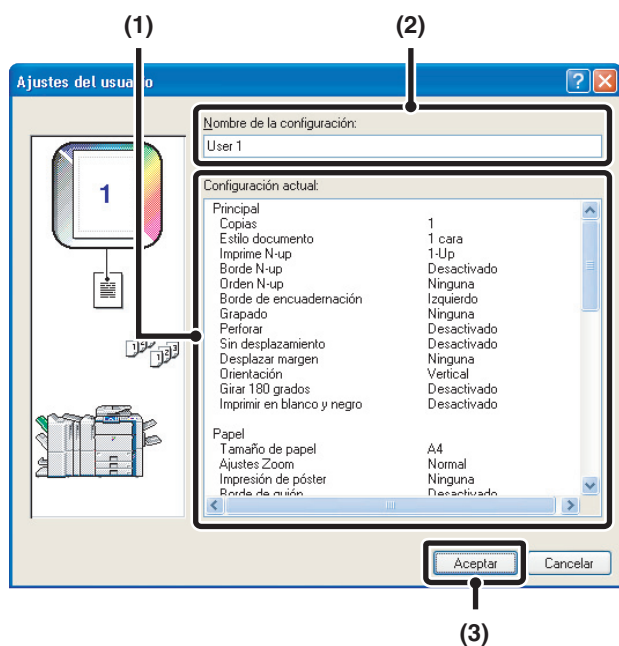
(1)

(2)

Ajustes del usuario

Nombre de la configuración:

User 1

Configuración actual:

Principal

| | |
|---|---|
| Copias | 1 |
| Estilo documento | 1 cara |
| Imprime N-up | 1-Up |
| Borde N-up | Desactivado |
| Orden N-up | Ninguna |
| Borde de encuadernación | Izquierdo |
| Grapado | Ninguna |
| Perforar | Desactivado |
| Sin desplazamiento | Desactivado |
| Desplazar margen | Ninguna |
| Orientación | Vertical |
| Girar 180 grados | Desactivado |
| Imprimir en blanco y negro | Desactivado |

Papel

| | |
|---|---|
| Tamaño de papel | A4 |
| Ajustes Zoom | Normal |
| Impresión de póster | Ninguna |
| Borde de guión | Desactivado |

1

Aceptar

Cancelar

(3)